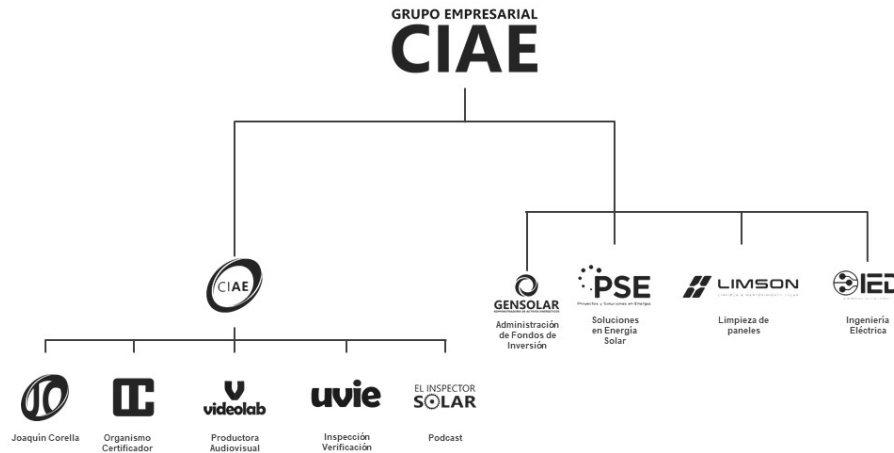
GRUPO EMPRESARIAL
CIAE

CIAE

Joaquín Corella

Organismo Certificador

videolab
Productora Audiovisual

uvie
Inspección Verificación

EL INSPECTOR SOLAR
Podcast

GENSOLAR
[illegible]
Administración de Fondos de Inversión

PSE
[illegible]
Soluciones en Energía Solar

LIMSON
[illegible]
Limpieza de paneles

IED
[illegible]
Ingeniería Eléctrica